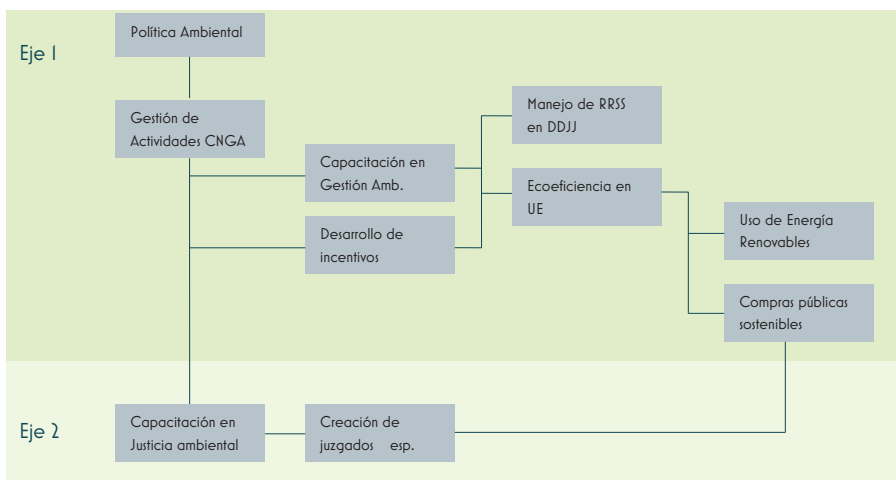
Eje I

Política Ambiental

Gestión de Actividades CNGA

Capacitación en Gestión Amb.

Desarrollo de incentivos

Manejo de RRSS en DDJJ

Ecoeficiencia en UE

Uso de Energía Renovables

Compras públicas sostenibles

Eje 2

Capacitación en Justicia ambiental

Creación de juzgados esp.